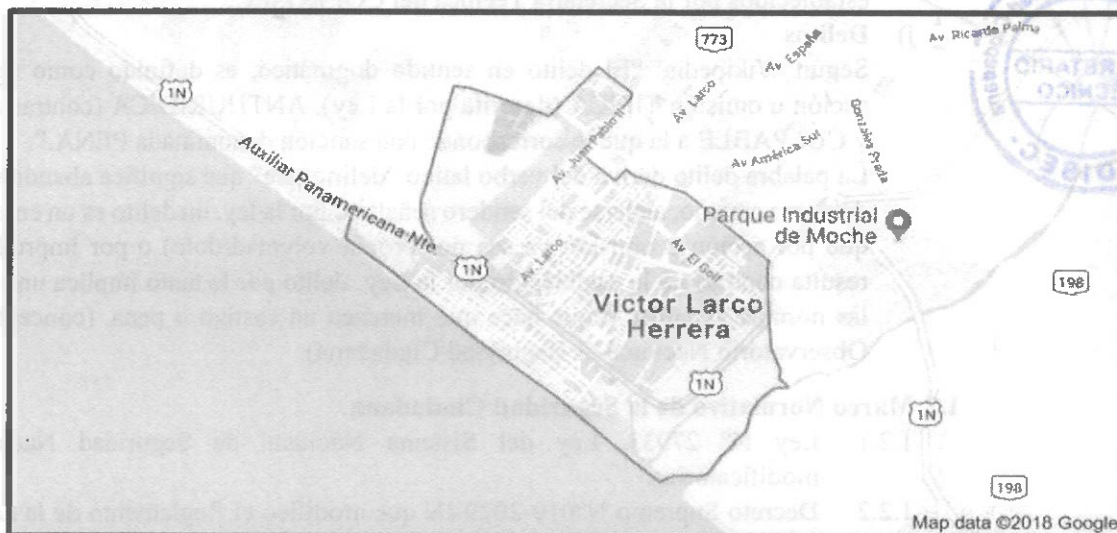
773
Av. Ricardo Palma
Av. España
1N
Av. Juan Pablo II
Av. Larco
Av. América Sur
Gonzales Prada
Auxiliar Panamericana Nte
Parque Industrial de Moche
1N
Av. Larco
Av. El Golf
Victor Larco Herrera
198
1N
1N
198
Map data ©2018 Google